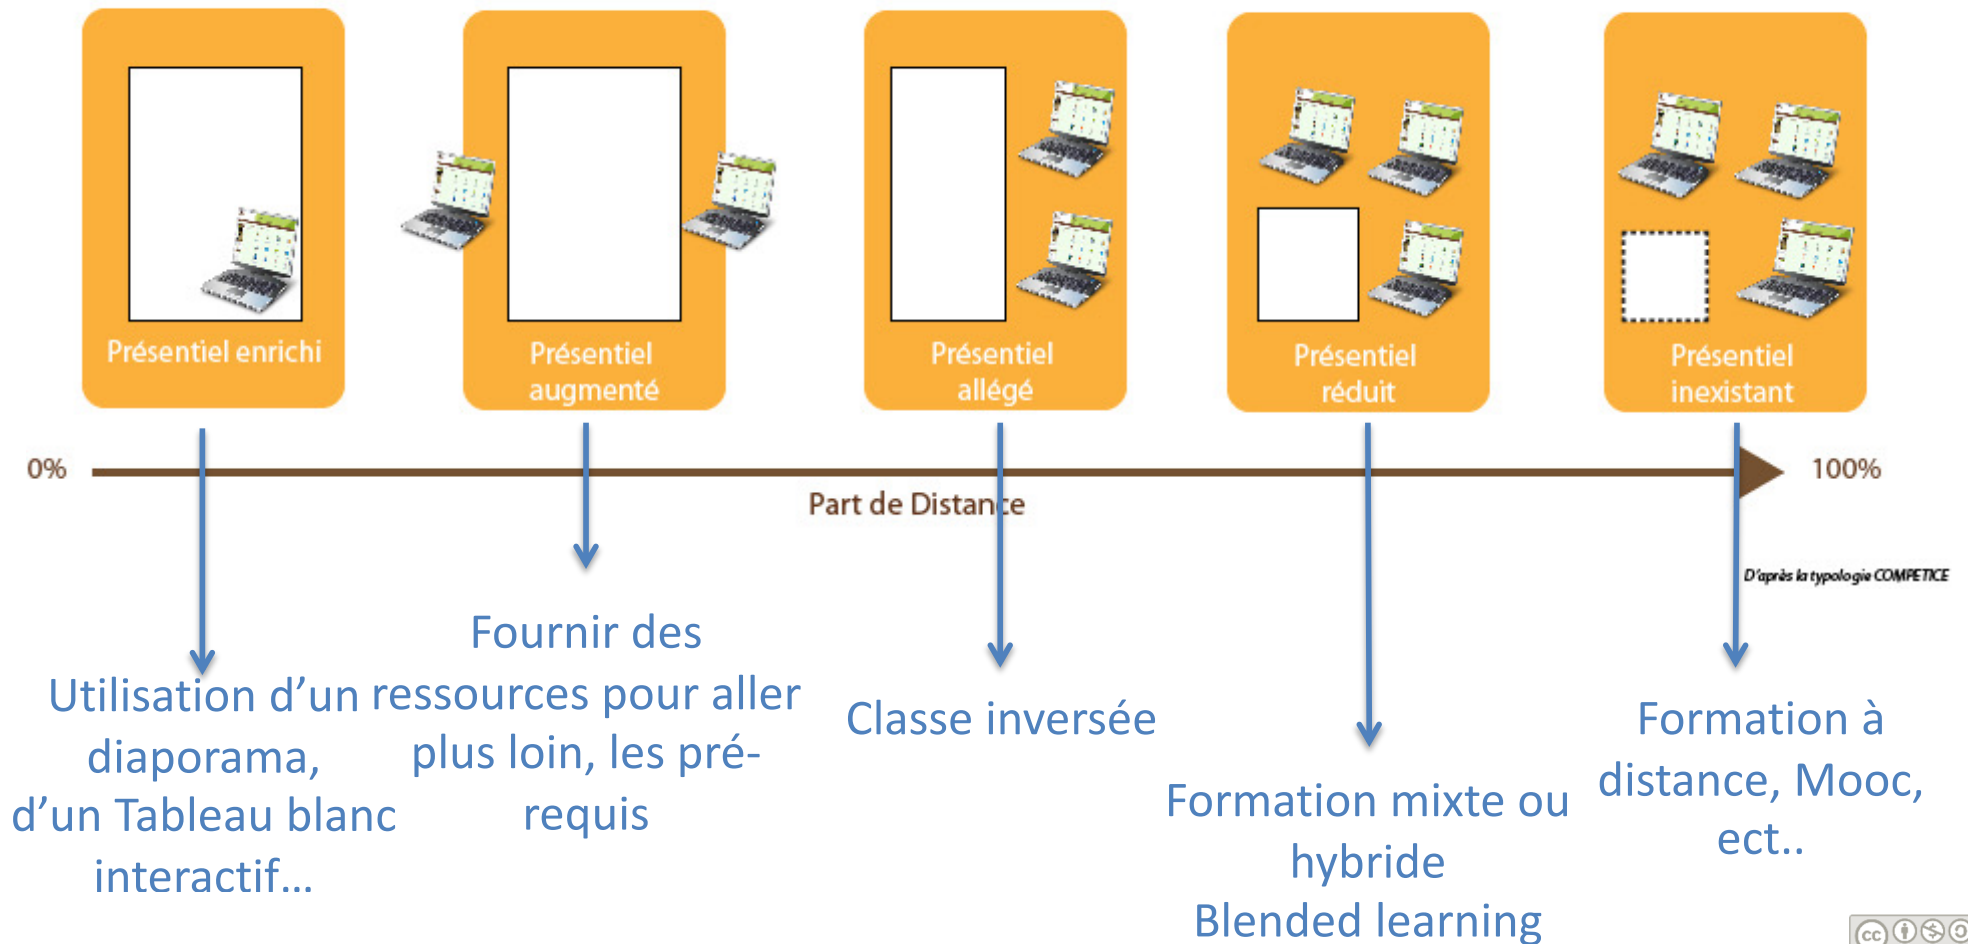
Présentiel enrichi

Présentiel augmenté

Présentiel allégé

Présentiel réduit

Présentiel inexistant

0%

100%

Part de Distance

D'après la typologie COMPETICE

Utilisation d'un diaporama, d'un Tableau blanc interactif…

Fournir des ressources pour aller plus loin, les pré-requis

Classe inversée

Formation mixte ou hybride
Blended learning

Formation à distance, Mooc, ect..